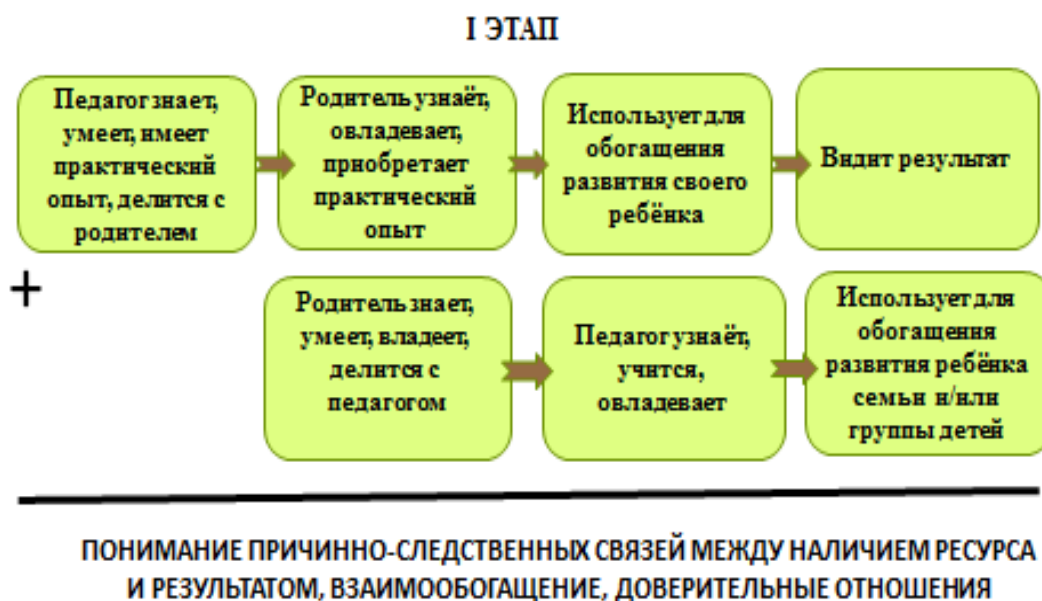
I ЭТАП

Педагог знает, умеет, имеет практический опыт, делится с родителем

Родитель узнаёт, овладевает, приобретает практический опыт

Использует для обогащения развития своего ребёнка

Видит результат

+

Родитель знает, умеет, владеет, делится с педагогом

Педагог узнаёт, учится, овладевает

Использует для обогащения развития ребёнка семьи и/или группы детей

ПОНИМАНИЕ ПРИЧИННО-СЛЕДСТВЕННЫХ СВЯЗЕЙ МЕЖДУ НАЛИЧИЕМ РЕСУРСА И РЕЗУЛЬТАТОМ, ВЗАИМООБОГАЩЕНИЕ, ДОВЕРИТЕЛЬНЫЕ ОТНОШЕНИЯ